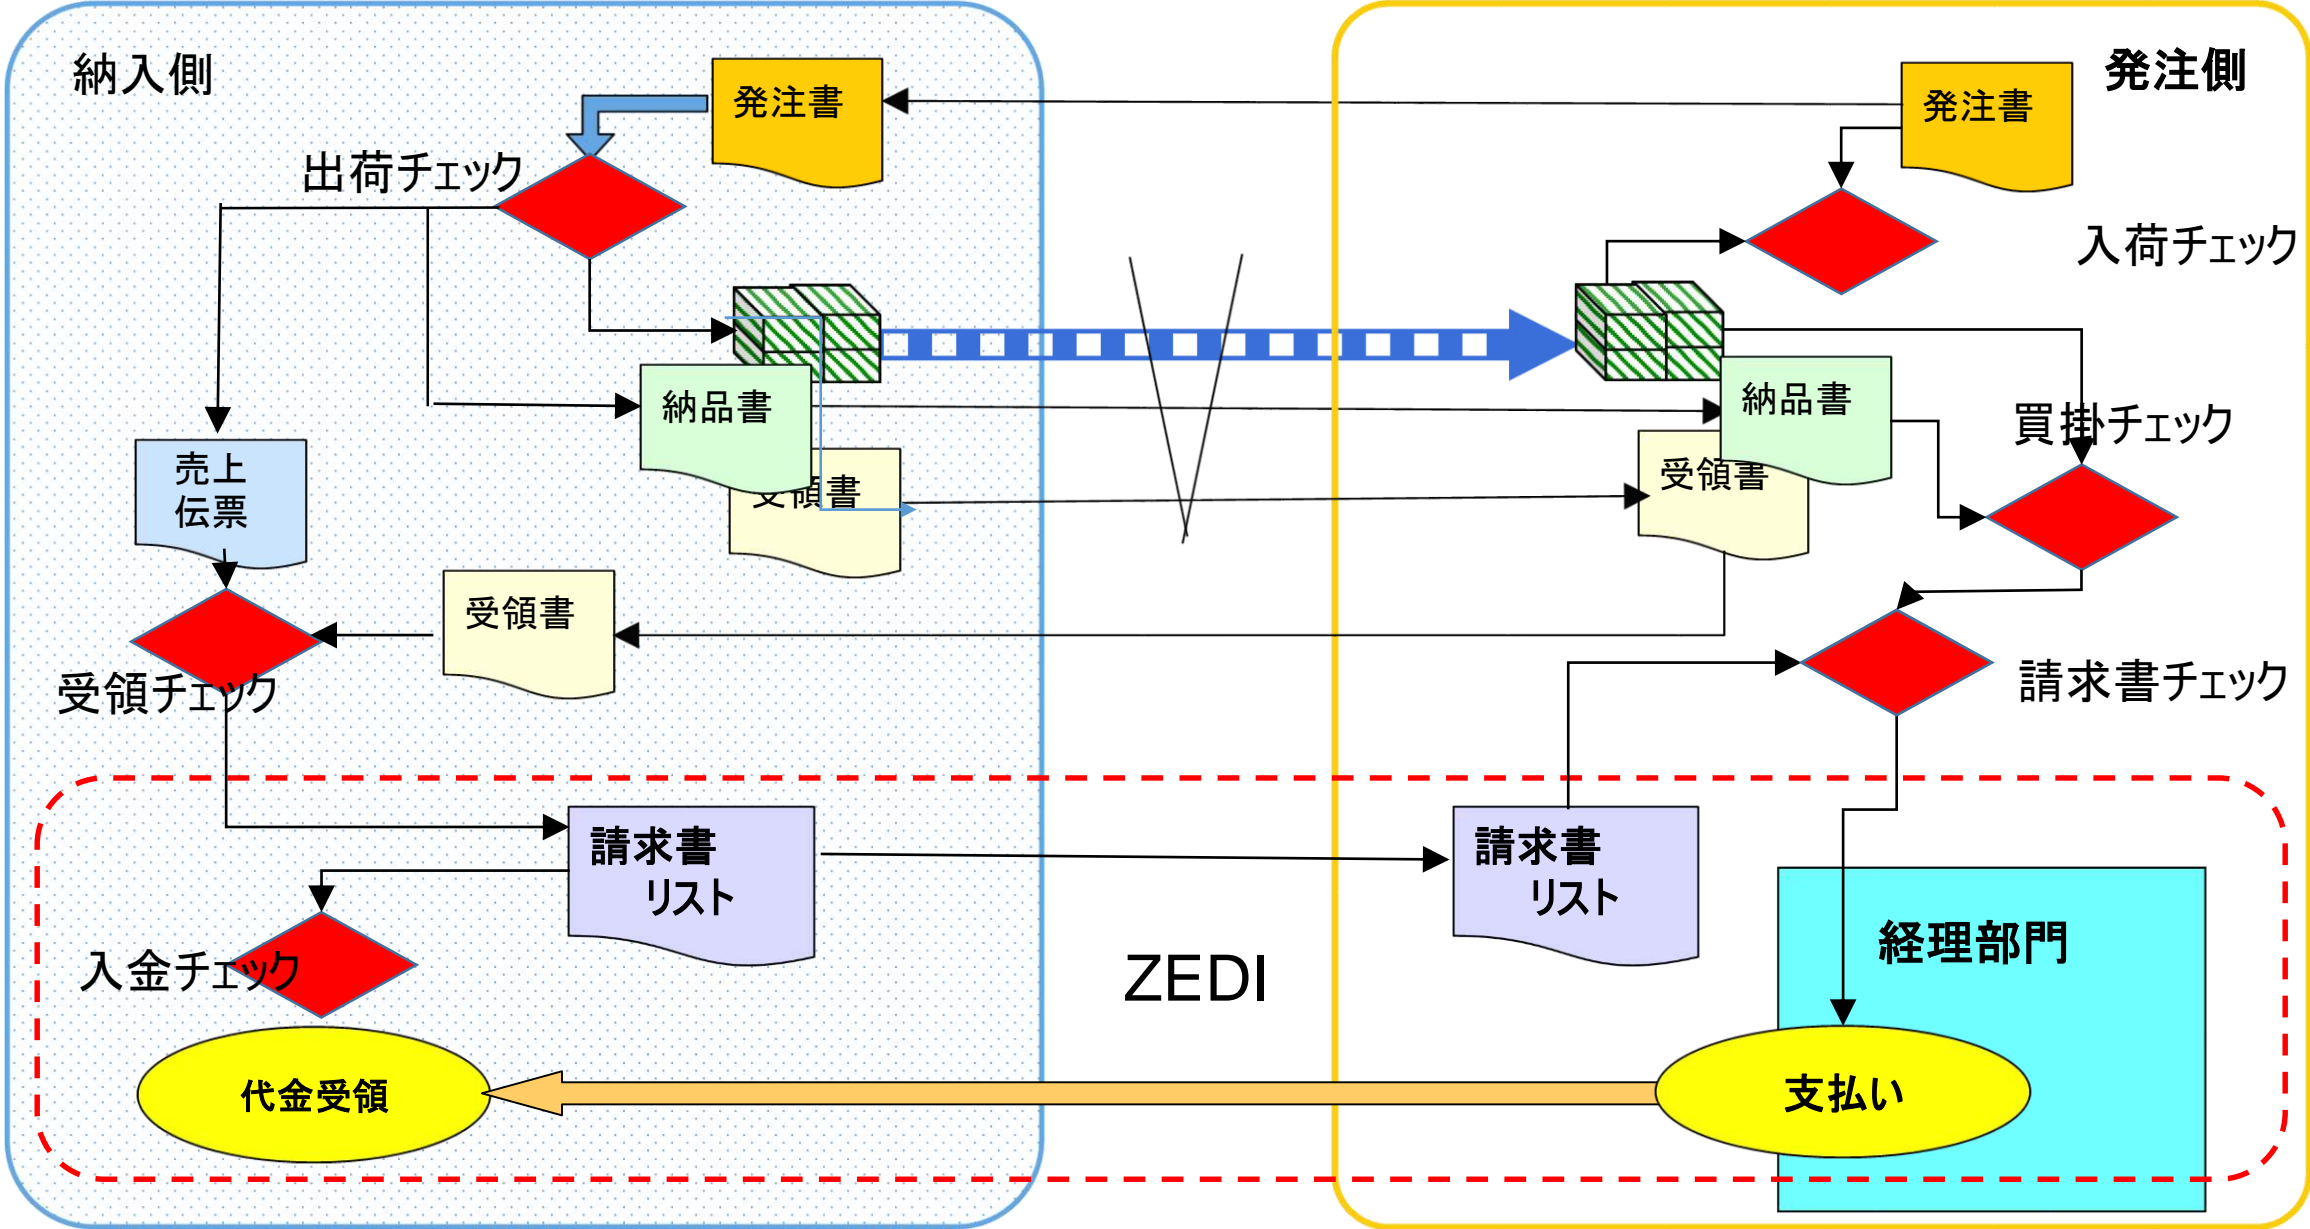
納入側

発注書

出荷チェック

納品書

受領書

売上
伝票

受領書

受領チェック

請求書
リスト

入金チェック

代金受領

ZEDI

発注側

発注書

入荷チェック

納品書

受領書

買掛チェック

請求書チェック

請求書
リスト

経理部門

支払い